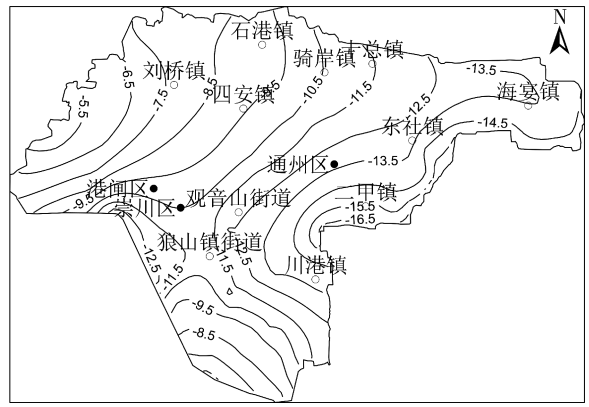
N
石港镇
十总镇
骑岸镇
刘桥镇
四安镇
-6.5
-5.5
-7.5
-8.5
-9.5
-10.5
-11.5
-13.5
海宴镇
-12.5
东社镇
-14.5
通州区
-13.5
港闸区
崇川区
观音山街道
-9.5
二甲镇
-15.5
-16.5
狼山镇街道
-12.5
-11.5
-12.5
-11.5
川港镇
-9.5
-8.5